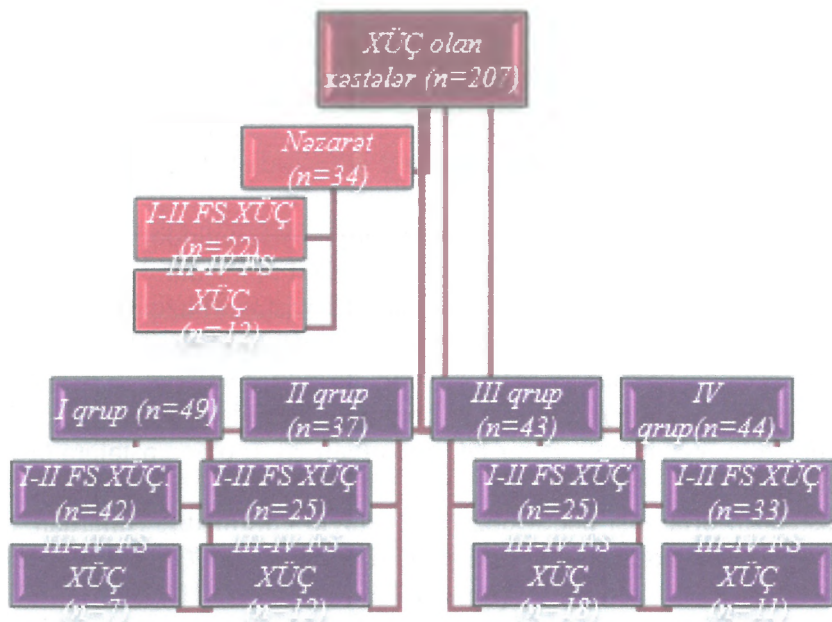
XÜÇ olan xəstələr (n=207)

Nəzarət (n=34)

I-II FS XÜÇ (n=22)

III-IV FS XÜÇ (n=12)

I qrup (n=49)

II qrup (n=37)

III qrup (n=43)

IV qrup(n=44)

I-II FS XÜÇ (n=42)

I-II FS XÜÇ (n=25)

I-II FS XÜÇ (n=25)

I-II FS XÜÇ (n=33)

III-IV FS XÜÇ (n=7)

III-IV FS XÜÇ (n=12)

III-IV FS XÜÇ (n=18)

III-IV FS XÜÇ (n=11)